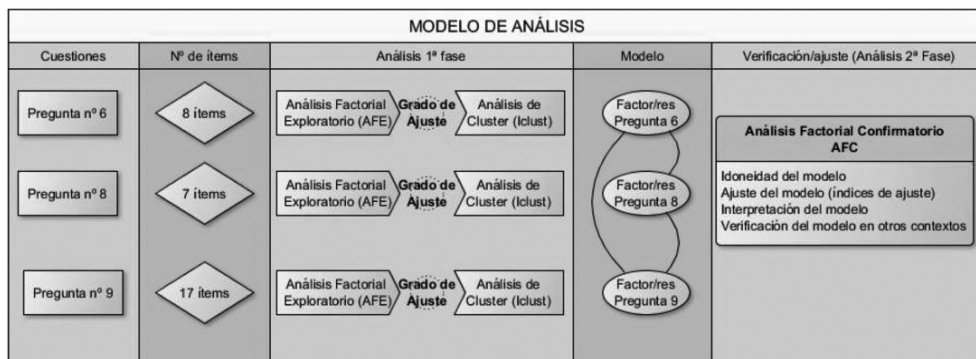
MODELO DE ANÁLISIS

| Cuestiones | Nº de ítems | Análisis 1ª fase | Modelo | Verificación/ajuste (Análisis 2ª Fase) |
|---|---|---|---|---|
| Pregunta nº 6 | 8 ítems | Análisis Factorial Exploratorio (AFE) Grado de Ajuste Análisis de Cluster (Iclust) | Factor/res Pregunta 6 | Análisis Factorial Confirmatorio AFC |
| Pregunta nº 8 | 7 ítems | Análisis Factorial Exploratorio (AFE) Grado de Ajuste Análisis de Cluster (Iclust) | Factor/res Pregunta 8 | Idoneidad del modelo Ajuste del modelo (índices de ajuste) Interpretación del modelo Verificación del modelo en otros contextos |
| Pregunta nº 9 | 17 ítems | Análisis Factorial Exploratorio (AFE) Grado de Ajuste Análisis de Cluster (Iclust) | Factor/res Pregunta 9 | |